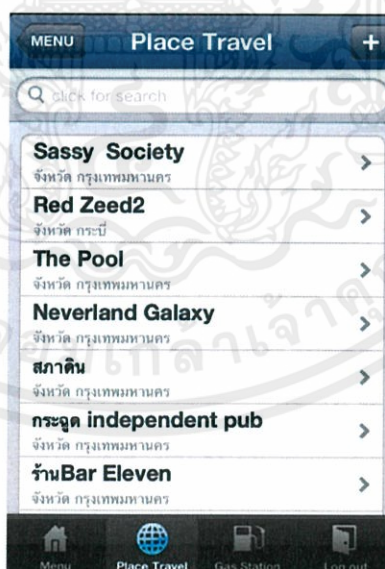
MENU
Place Travel
+

click for search

Sassy Society
จังหวัด กรุงเทพมหานคร

Red Zeed2
จังหวัด กระบี่

The Pool
จังหวัด กรุงเทพมหานคร

Neverland Galaxy
จังหวัด กรุงเทพมหานคร

สภาดิน
จังหวัด กรุงเทพมหานคร

กระจูด independent pub
จังหวัด กรุงเทพมหานคร

ร้านBar Eleven
จังหวัด กรุงเทพมหานคร

Menu
Place Travel
Gas Station
Log out